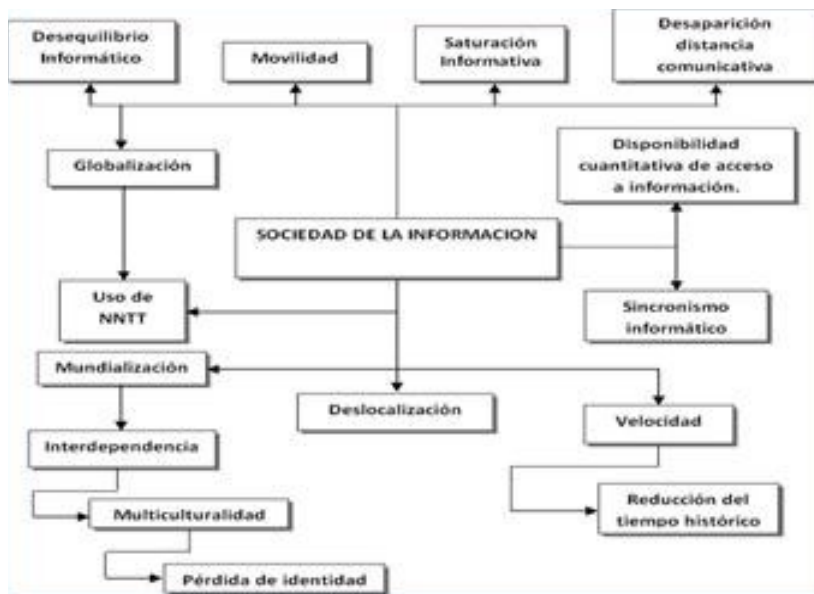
Desequilibrio Informático

Movilidad

Saturación Informativa

Desaparición distancia comunicativa

Globalización

Disponibilidad cuantitativa de acceso a información.

SOCIEDAD DE LA INFORMACION

Uso de NNTT

Sincronismo informático

Mundialización

Deslocalización

Velocidad

Interdependencia

Multiculturalidad

Reducción del tiempo histórico

Pérdida de identidad